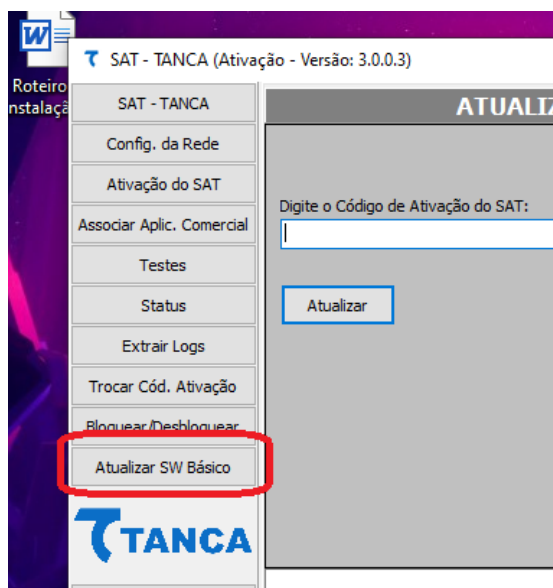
Roteiro
nstalaçã

SAT - TANCA (Ativação - Versão: 3.0.0.3)

SAT - TANCA
Config. da Rede
Ativação do SAT
Associar Aplic. Comercial
Testes
Status
Extrair Logs
Trocar Cód. Ativação
Bloquear/Desbloquear
Atualizar SW Básico

TANCA

ATUALIZ

Digite o Código de Ativação do SAT:

Atualizar